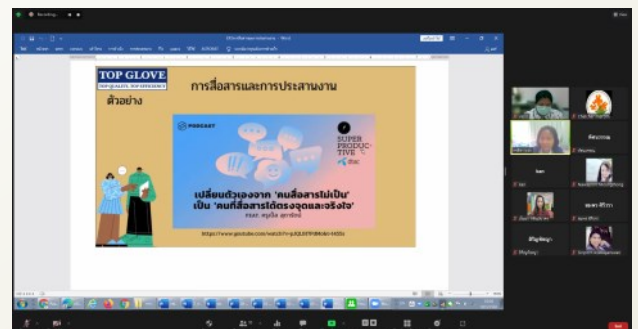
Recording...

TOP GLOVE
TOP QUALITY, TOP EFFICIENCY

การสื่อสารและการประสานงาน

ตัวอย่าง

PODCAST

SUPER PRODUCTIVE

dtac

เปลี่ยนตัวเองจาก 'คนสื่อสารไม่เป็น' เป็น 'คนที่สื่อสารได้ตรงจุดและจริงใจ'

https://www.youtube.com/watch?v=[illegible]

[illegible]